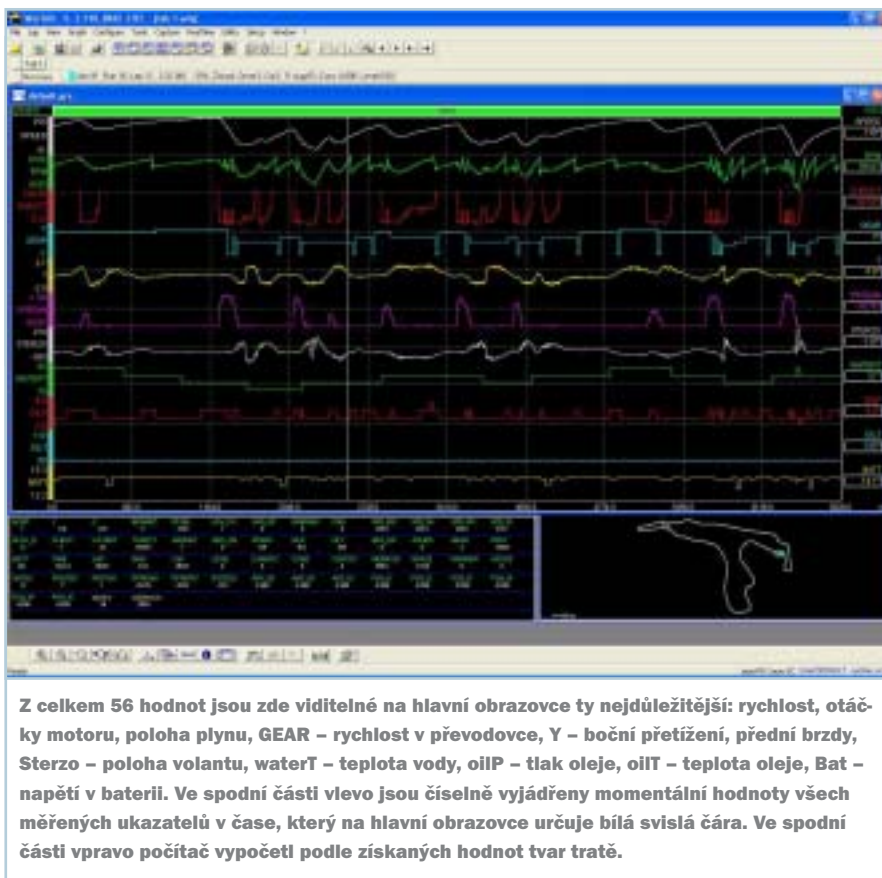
Z celkem 56 hodnot jsou zde viditelné na hlavní obrazovce ty nejdůležitější: rychlost, otáčky motoru, poloha plynu, GEAR – rychlost v převodovce, Y – boční přetížení, přední brzdy, Sterzo – poloha volantu, waterT – teplota vody, oilP – tlak oleje, oilT – teplota oleje, Bat – napětí v baterii. Ve spodní části vlevo jsou číselně vyjádřeny momentální hodnoty všech měřených ukazatelů v čase, který na hlavní obrazovce určuje bílá svislá čára. Ve spodní části vpravo počítač vypočetl podle získaných hodnot tvar tratě.